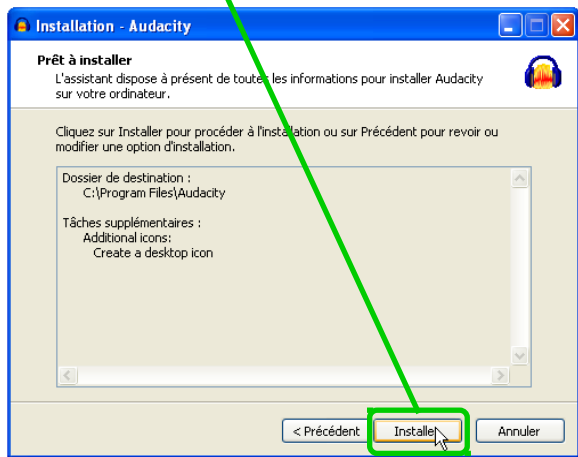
Installation - Audacity

Prêt à installer

L'assistant dispose à présent de toutes les informations pour installer Audacity sur votre ordinateur.

Cliquez sur Installer pour procéder à l'installation ou sur Précédent pour revoir ou modifier une option d'installation.

Dossier de destination :
C:\Program Files\Audacity

Tâches supplémentaires :
Additional icons:
Create a desktop icon

< Précédent
Installer
Annuler